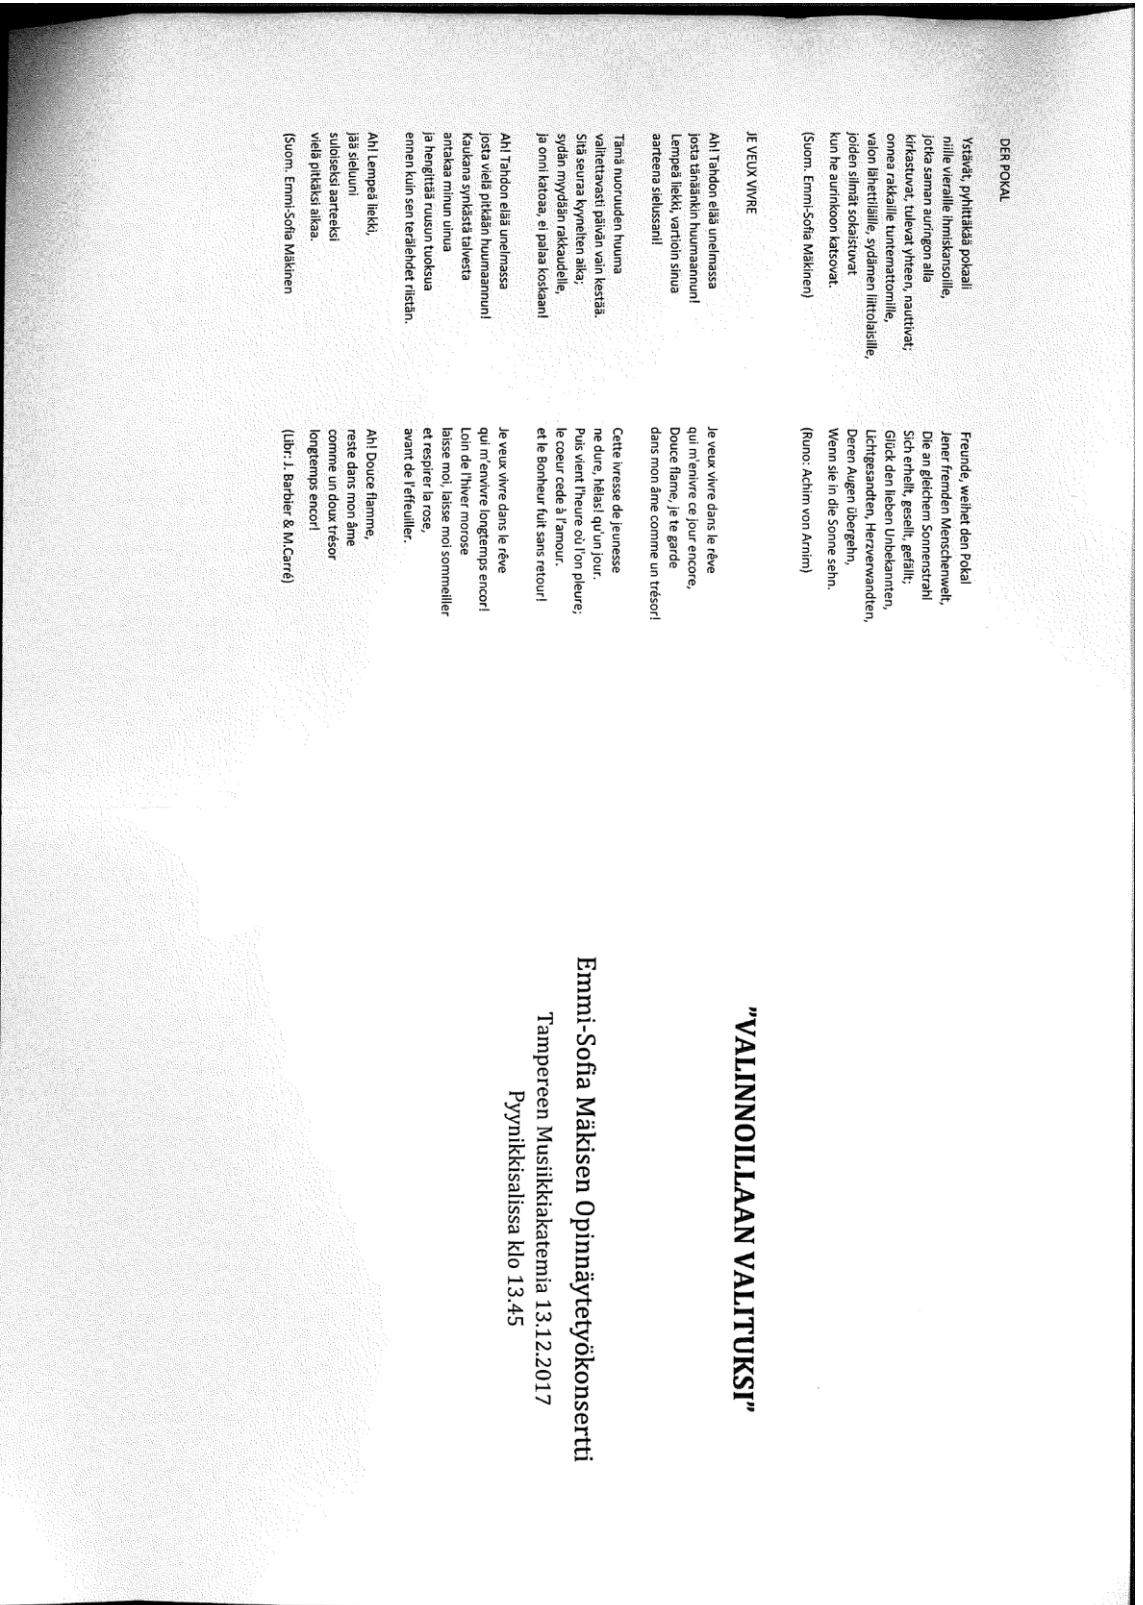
DER POKAL

Ystävät, pyhittäkää pokaali niille vieraille ihmiskansoille, jotka saman auringon alla kirkastuvat, tulevat yhteen, nauttivat; onnea rakkaille tuntemattomille, valon lähettiläille, sydämen liittolaisille, joiden silmät sokaistuvat kun he aurinkoon katsovat.
(Suom. Emmi-Sofia Mäkinen)

Freunde, weihet den Pokal Jener fremden Menschenwelt, Die an gleichem Sonnenstrahl Sich erhellt, gesellt, gefällt; Glück den lieben Unbekannten, Lichtgesandten, Herzverwandten, Deren Augen übergehn, Wenn sie in die Sonne sehn.
(Runo: Achim von Arnim)

JE VEUX VIVRE

Ah! Tahdon elää unelmassa josta tänäänkin huumaannun! Lempeä liekki, vartioin sinua aarteena sielussani!

Tämä nuoruuden huuma valitettavasti päivän vain kestää. Sitä seuraa kyynelten aika; sydän myydään rakkaudelle, ja onni katoaa, ei palaa koskaan!

Ah! Tahdon elää unelmassa josta vielä pitkään huumaannun! Kaukana synkästä talvesta antakaa minun uinua ja hengittää ruusun tuoksua ennen kuin sen terälehdet riistän.

Ah! Lempeä liekki, jää sieluuni suloiseksi aarteeksi vielä pitkäksi aikaa.
(Suom. Emmi-Sofia Mäkinen

Je veux vivre dans le rêve qui m'enivre ce jour encore, Douce flame, je te garde dans mon âme comme un trésor!

Cette ivresse de jeunesse ne dure, hélas! qu'un jour. Puis vient l'heure où l'on pleure; le coeur cede à l'amour. et le Bonheur fuit sans retour!

Je veux vivre dans le rêve qui m'enivre longtemps encor! Loin de l'hiver morose laisse moi, laisse moi sommeiller et respirer la rose, avant de l'effeuiller.

Ah! Douce flamme, reste dans mon âme comme un doux trésor longtemps encor!
(Libr: J. Barbier & M.Carré)

"VALINNOILLAAN VALITUKSI"

Emmi-Sofia Mäkisen Opinnäytetyökonsertti
Tampereen Musiikkiakatemia 13.12.2017
Pyynikkisalissa klo 13.45